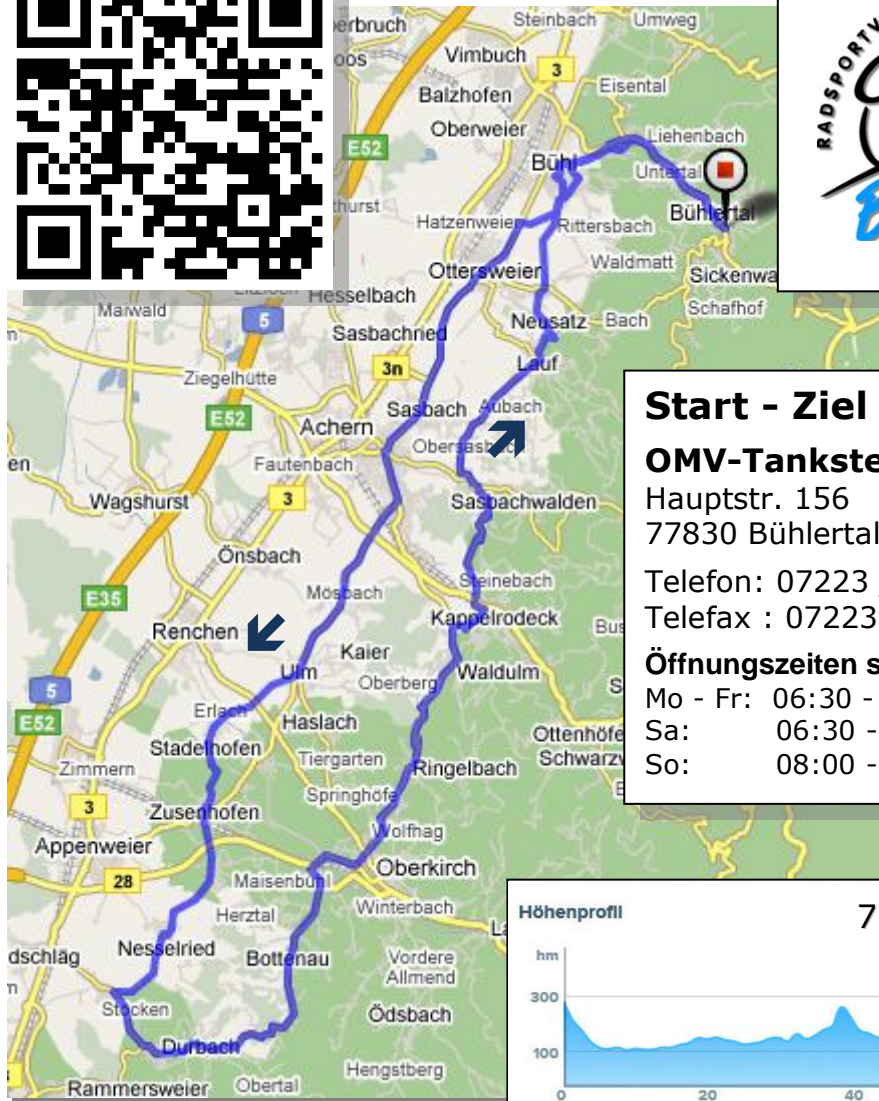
Steinbach Umweg
erbruch
Vimbuch
oos
3
Balzhofen
Eisental
Oberweier
E52
Liehenbach
Bühl
Untertal
hurst
Bühlertal
Hatzenweier
Rittersbach
Waldmatt
Sickenwa
Ottersweier
Schafhof
Hesselbach
Maiwald
5
Neusatz
Bach
Sasbachried
3n
Lauf
Ziegelhütte
E52
Sasbach
Aubach
Achern
Obersasbach
Fautenbach
en
Wagshurst
3
Sasbachwalden
Önsbach
Steinebach
Mösbach
E35
Kappelrodeck
Renchen
Kaier
Ulm
Oberberg
Waldulm
5
Erlach
Haslach
E52
Ottenhöfe
Stadelhofen
Tiergarten
Schwarzw
Zimmern
Ringelbach
3
Springhöfe
Zusenhofen
Wolfhag
Appenweier
Oberkirch
28
Maisenbühl
Winterbach
Herztal
Nesselried
dschlag
Bottenau
Vordere Allmend
Stocken
Ödsbach
Durbach
Hengstberg
Rammersweier
Obertal

RADSPORTV

Start - Ziel
OMV-Tankste
Hauptstr. 156
77830 Bühlertal
Telefon: 07223
Telefax : 07223
Öffnungszeiten s
Mo - Fr: 06:30 -
Sa: 06:30 -
So: 08:00 -

Höhenprofil
7
hm
300
100
0
20
40